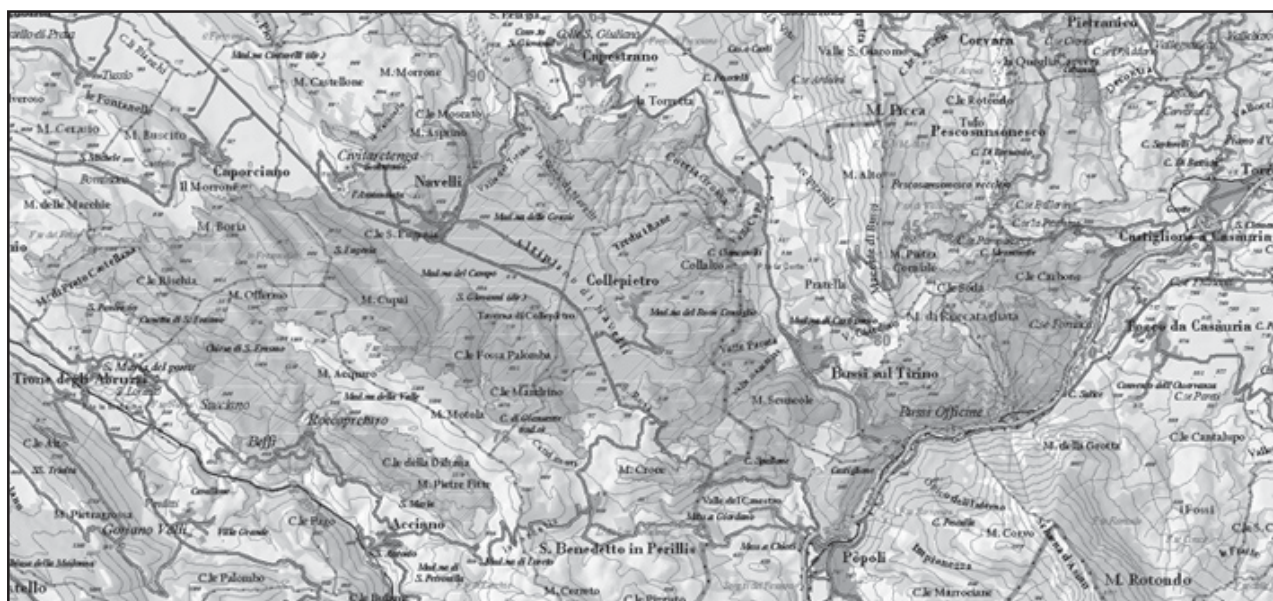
Capestrano
Colle S. Giuliano
Corvara
Pietranico
Valle S. Giacomo
C.le Rotondo
M. Picca
Tufo
Pescosansonesco
M. Castellone
M. Morrone
C.le Mocante
M. Aspino
Civitaretenga
Navelli
Caporciano
Il Morrone
M. Cerasio
M. Buscito
M. delle Macchie
M. Boria
C.le S. Pietro
La Torretta
M. Alto
Castiglione a Casauria
Collepietro
Collalto
Pratella
M. Piana Gentile
C.le Carbone
C.le Soda
M. di Roccacaramanico
Bussi sul Tirino
Bussi Officine
Tocco da Casauria
C.le Rischia
M. Offermo
M. Cupai
Taverna di Collepietro
C.le Fossa Palomba
C.le Mandrino
M. Acquaro
M. Mobola
M. Sermecole
Tione degli Abruzzi
S. Maria del ponte
Succiano
Roccapreturo
Beffi
C.le della Dalma
M. Pietre Fitte
M. Croce
C.le Spallone
M. della Grotta
C.le Cantalupo
Goriano Valli
C.le Faro
Acciano
S. Benedetto in Perillis
Valle del Canestro
Pòpoli
M. Corvo
M. Rotondo
C.le Palombo
M. Cerreto
C.le Marrociane
tello